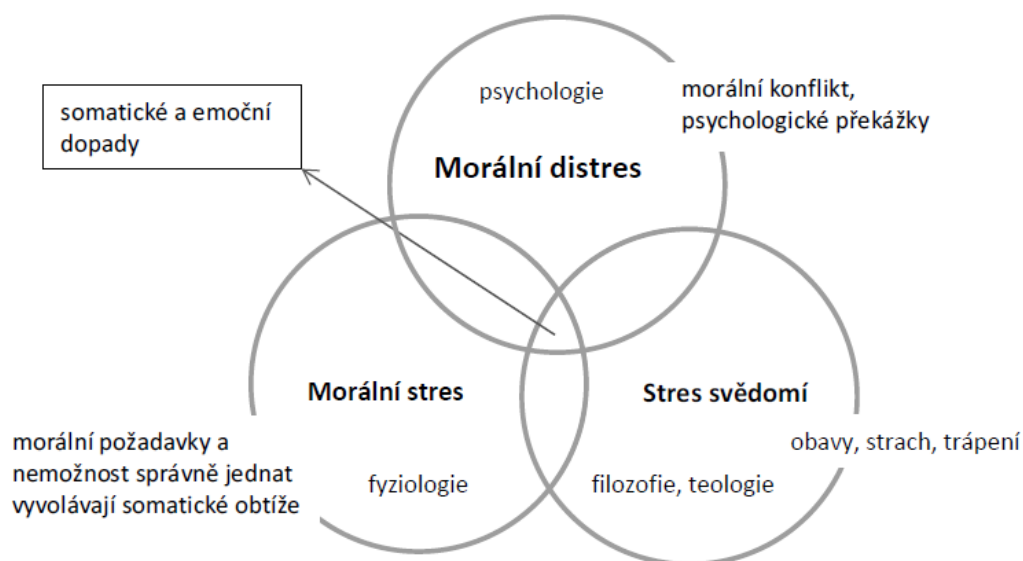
somatické a emoční dopady

psychologie

morální konflikt, psychologické překážky

Morální distres

Morální stres

Stres svědomí

morální požadavky a nemožnost správně jednat vyvolávají somatické obtíže

fyziologie

filozofie, teologie

obavy, strach, trápení